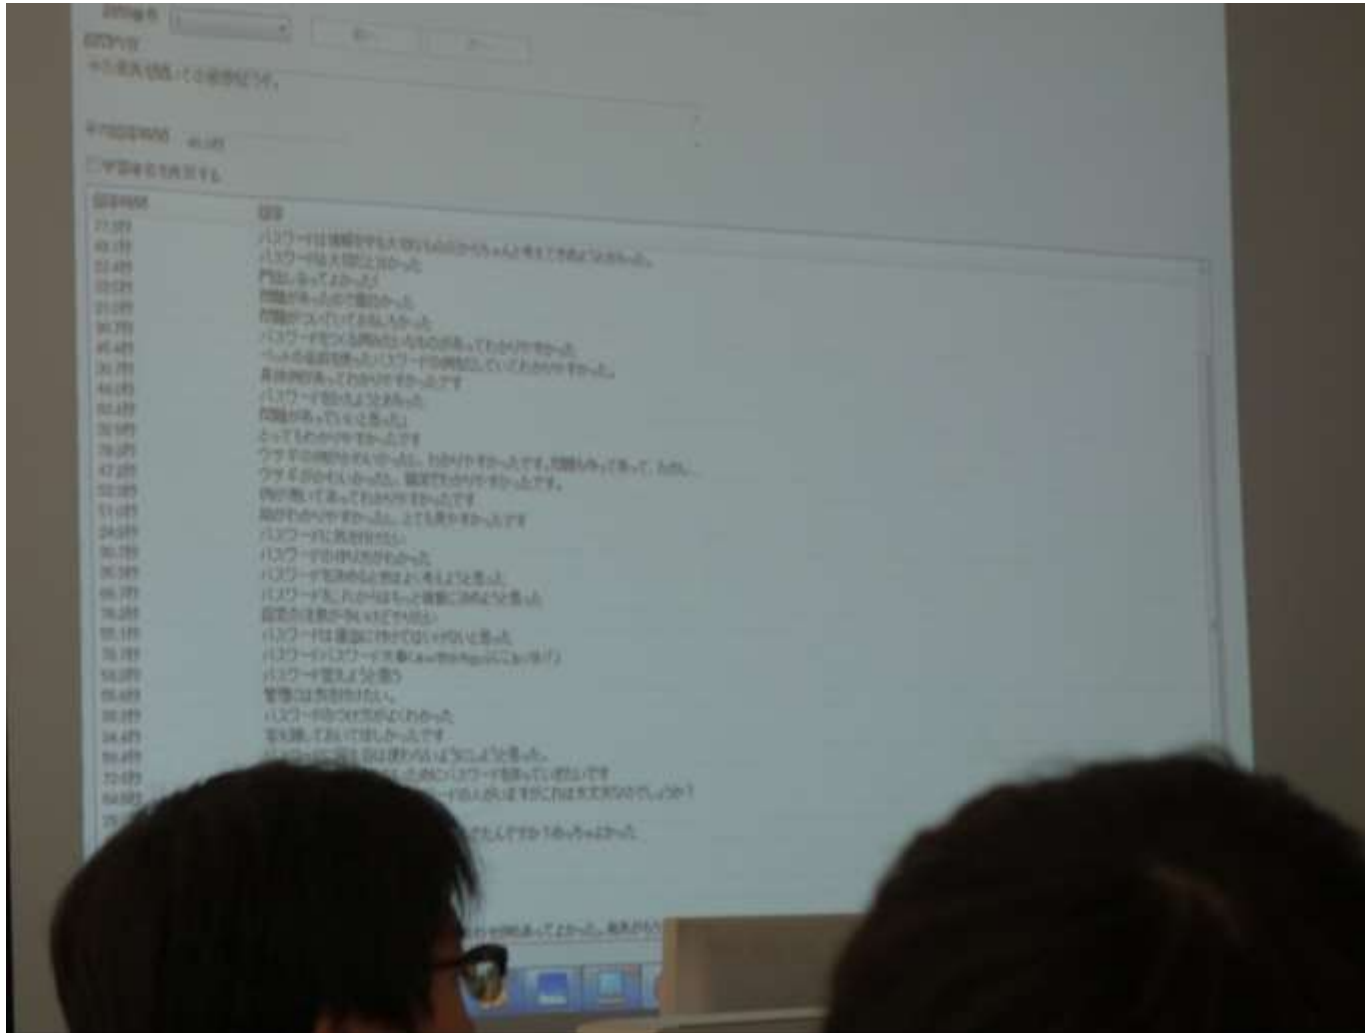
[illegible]

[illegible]

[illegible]

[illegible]

| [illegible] | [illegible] |
|---|---|
| 77.0秒 | パスワードは情報を守る大切なものなのかちゃんと考えてきれなかった。 |
| 43.1秒 | パスワードは大切だとわかった |
| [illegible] | 内容がよくわかった |
| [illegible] | 問題があったので面白かった |
| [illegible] | 問題がついていておもしろかった |
| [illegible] | パスワードをつくる時のたくさんの説明があってわかりやすかった。 |
| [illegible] | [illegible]パスワードの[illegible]わかりやすかった。 |
| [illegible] | 具体例があってわかりやすかったです |
| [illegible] | パスワードに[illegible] |
| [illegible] | 問題があってよいと思った |
| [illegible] | とってもわかりやすかったです |
| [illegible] | ウサギの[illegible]かった。わかりやすかったです。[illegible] |
| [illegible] | ウサギがかわいかった。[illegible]わかりやすかったです。 |
| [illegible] | 例が書いてあってわかりやすかったです |
| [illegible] | 絵がわかりやすかった。とても見やすかったです |
| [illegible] | パスワードに気を付けたい |
| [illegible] | パスワードの作り方がわかった |
| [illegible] | パスワードを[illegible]と思った |
| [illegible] | パスワードを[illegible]と思った |
| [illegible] | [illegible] |
| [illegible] | パスワードは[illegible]と思った |
| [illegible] | パスワードの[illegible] |
| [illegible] | パスワード変えようと思う |
| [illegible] | 管理には気を付けたい。 |
| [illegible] | パスワードの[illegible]よくわかった |
| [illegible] | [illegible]ほしかったです |
| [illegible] | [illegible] |
| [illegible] | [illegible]パスワードを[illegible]です |
| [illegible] | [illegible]でしょうか？ |
| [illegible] | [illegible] |

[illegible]